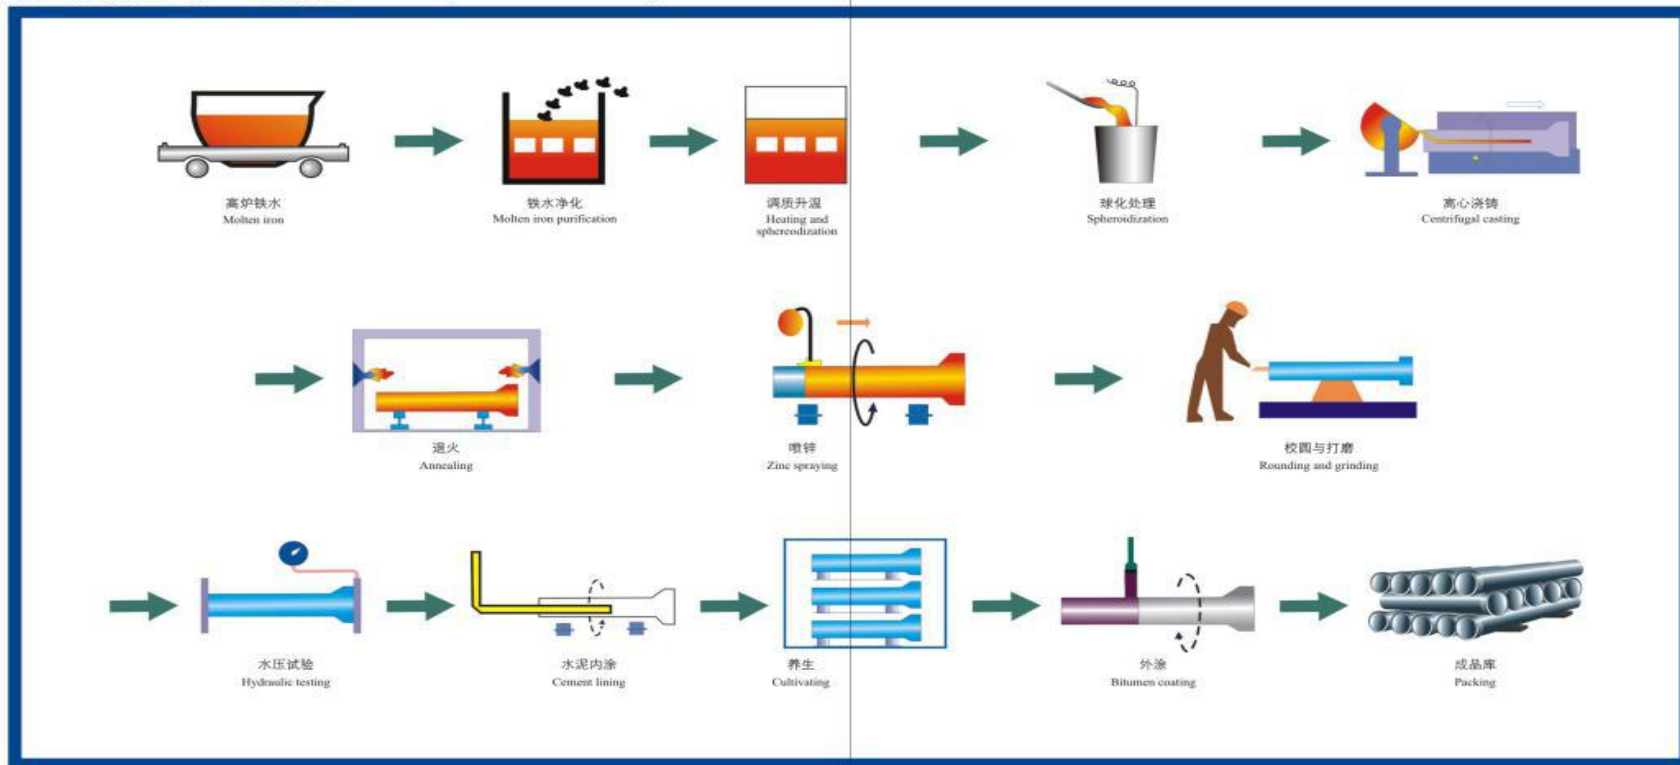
高炉铁水
Molten iron

铁水净化
Molten iron purification

调质升温
Heating and spheroidization

球化处理
Spheroidization

离心浇铸
Centrifugal casting

退火
Annealing

喷锌
Zinc spraying

校圆与打磨
Rounding and grinding

水压试验
Hydraulic testing

水泥内涂
Cement lining

养生
Cultivating

外涂
Bitumen coating

成品库
Packing